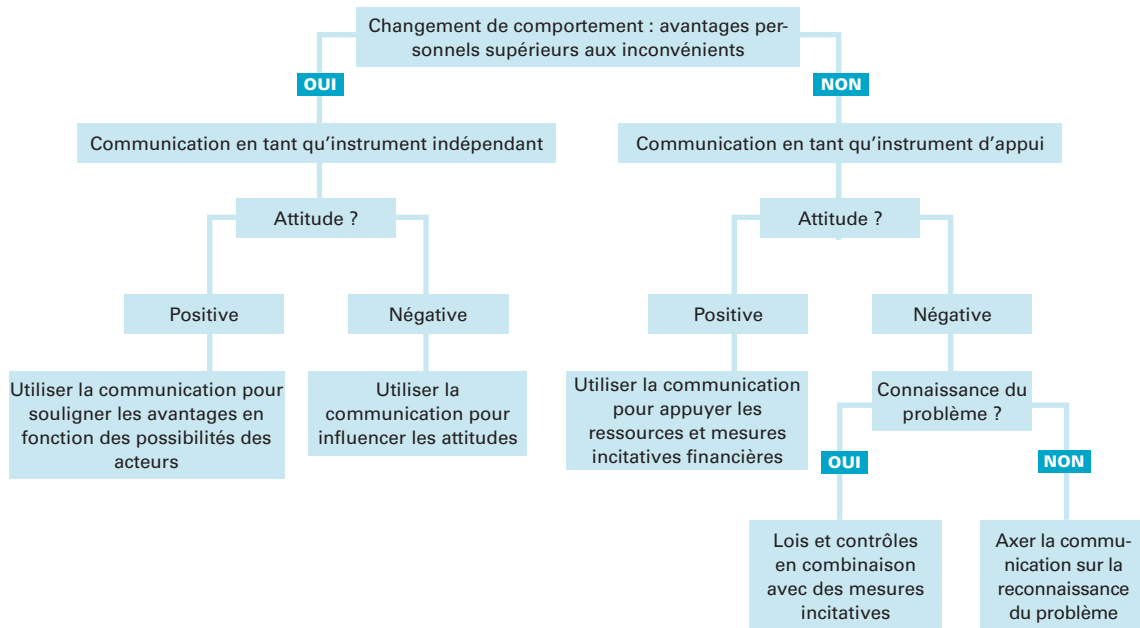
Changement de comportement : avantages personnels supérieurs aux inconvénients

OUI

NON

Communication en tant qu'instrument indépendant

Communication en tant qu'instrument d'appui

Attitude ?

Attitude ?

Positive

Négative

Positive

Négative

Utiliser la communication pour souligner les avantages en fonction des possibilités des acteurs

Utiliser la communication pour influencer les attitudes

Utiliser la communication pour appuyer les ressources et mesures incitatives financières

Connaissance du problème ?

OUI

NON

Lois et contrôles en combinaison avec des mesures incitatives

Axer la communication sur la reconnaissance du problème